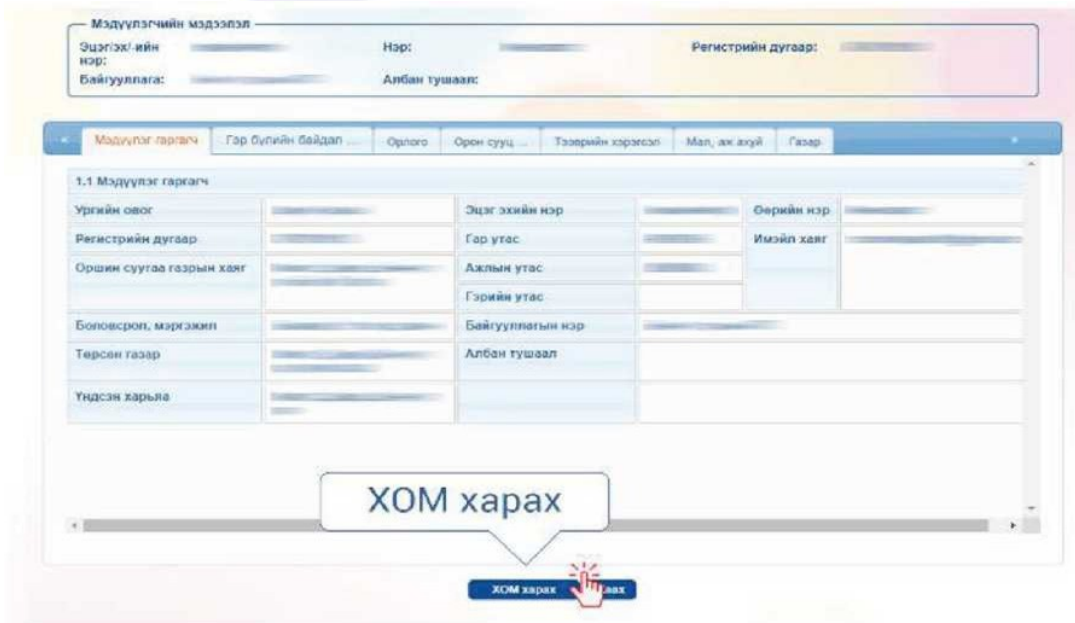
Мэдүүлэгчийн мэдээлэл

Эцэг/эх/-ийн нэр:

Нэр:

Регистрийн дугаар:

Байгууллага:

Албан тушаал:

Мэдүүлэг гаргагч | Гэр бүлийн байдал ... | Орлого | Орон сууц ... | Тээврийн хэрэгсэл | Мал, аж ахуй | Газар

1.1 Мэдүүлэг гаргагч

| | | | | | |
|---|---|---|---|---|---|
| Ургийн овог | | Эцэг эхийн нэр | | Өөрийн нэр | |
| Регистрийн дугаар | | Гар утас | | Имэйл хаяг | |
| Оршин суугаа газрын хаяг | | Ажлын утас | | | |
| | | Гэрийн утас | | | |
| Боловсрол, мэргэжил | | Байгууллагын нэр | | | |
| Төрсөн газар | | Албан тушаал | | | |
| Үндсэн харьяа | | | | | |

ХОМ харах

ХОМ харах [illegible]ах